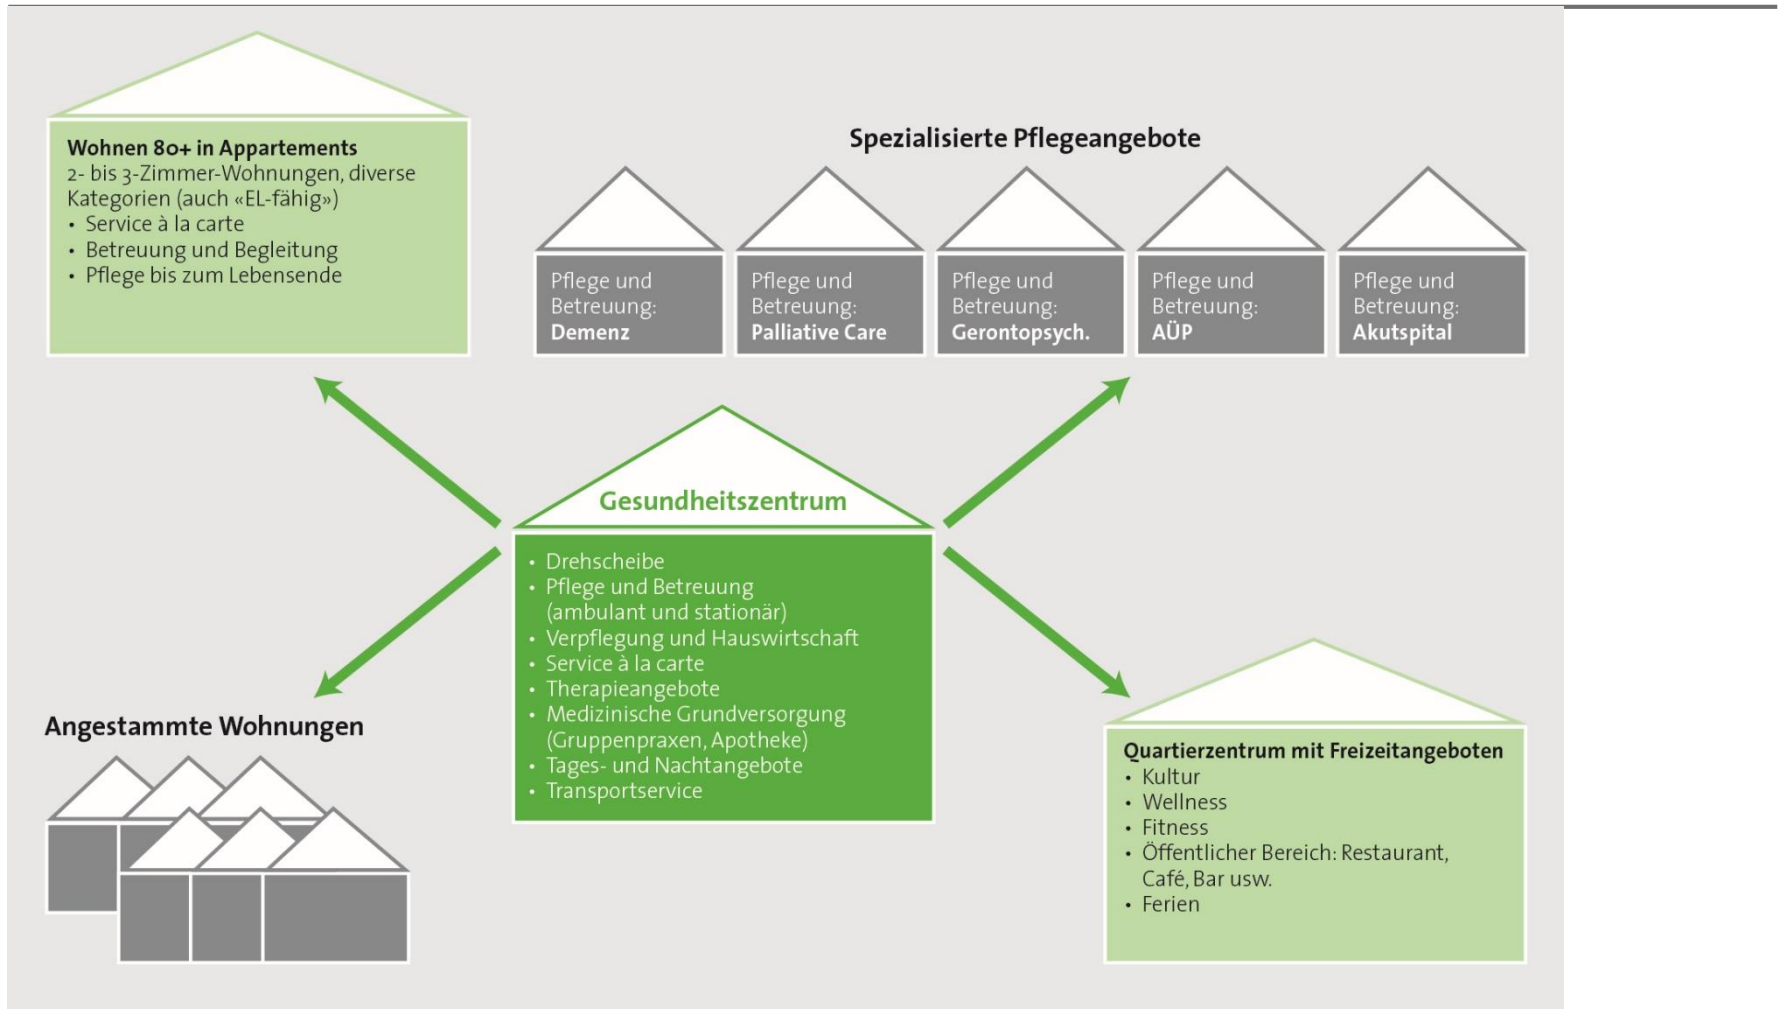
**Wohnen 80+ in Appartements**
2- bis 3-Zimmer-Wohnungen, diverse Kategorien (auch «EL-fähig»)
• Service à la carte
• Betreuung und Begleitung
• Pflege bis zum Lebensende

**Spezialisierte Pflegeangebote**

Pflege und Betreuung: **Demenz**

Pflege und Betreuung: **Palliative Care**

Pflege und Betreuung: **Gerontopsych.**

Pflege und Betreuung: **AÜP**

Pflege und Betreuung: **Akutspital**

**Gesundheitszentrum**
• Drehscheibe
• Pflege und Betreuung (ambulant und stationär)
• Verpflegung und Hauswirtschaft
• Service à la carte
• Therapieangebote
• Medizinische Grundversorgung (Gruppenpraxen, Apotheke)
• Tages- und Nachtangebote
• Transportservice

**Angestammte Wohnungen**

**Quartierzentrum mit Freizeitangeboten**
• Kultur
• Wellness
• Fitness
• Öffentlicher Bereich: Restaurant, Café, Bar usw.
• Ferien